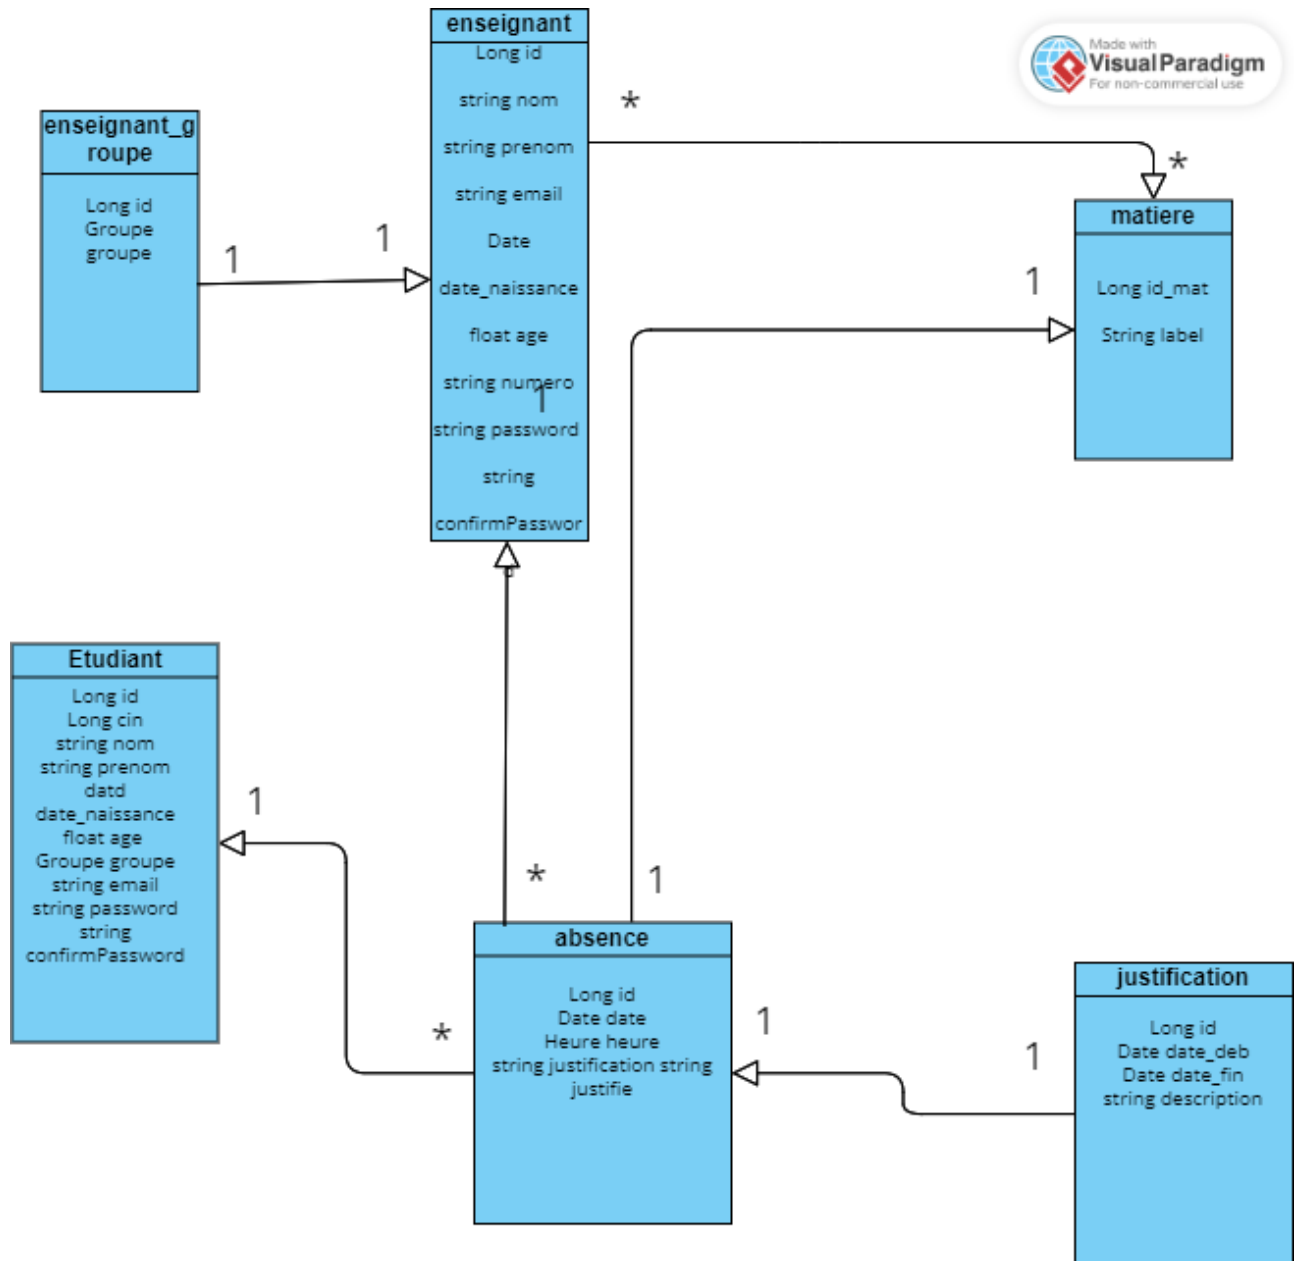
enseignant
Long id
string nom
string prenom
string email
Date
date_naissance
float age
string numero
string password
string
confirmPasswor

Made with Visual Paradigm For non-commercial use

enseignant_groupe
Long id
Groupe
groupe

*
*
1
1
1
1

matiere
Long id_mat
String label

Etudiant
Long id
Long cin
string nom
string prenom
datd
date_naissance
float age
Groupe groupe
string email
string password
string
confirmPassword

1
*
1
*

absence
Long id
Date date
Heure heure
string justification string justifie

1
1

justification
Long id
Date date_deb
Date date_fin
string description